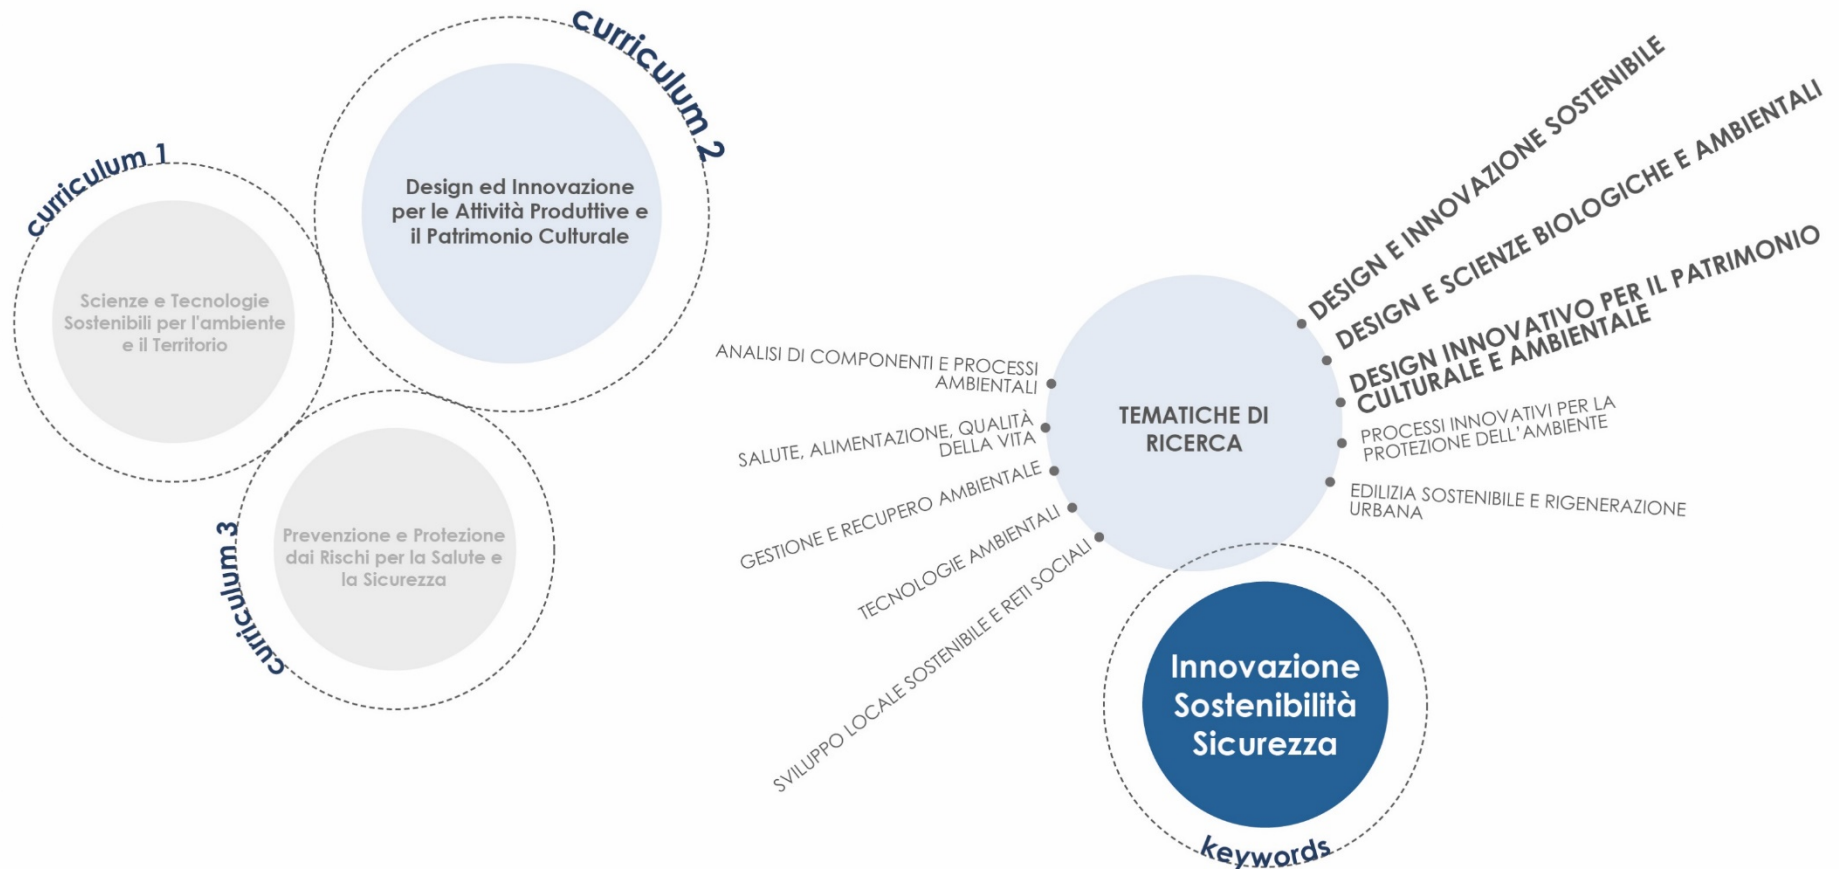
curriculum 2

Design ed Innovazione per le Attività Produttive e il Patrimonio Culturale

curriculum 1

Scienze e Tecnologie Sostenibili per l'ambiente e il Territorio

curriculum 3

Prevenzione e Protezione dai Rischi per la Salute e la Sicurezza

TEMATICHE DI RICERCA

ANALISI DI COMPONENTI E PROCESSI AMBIENTALI

SALUTE, ALIMENTAZIONE, QUALITÀ DELLA VITA

GESTIONE E RECUPERO AMBIENTALE

TECNOLOGIE AMBIENTALI

SVILUPPO LOCALE SOSTENIBILE E RETI SOCIALI

DESIGN E INNOVAZIONE SOSTENIBILE

DESIGN E SCIENZE BIOLOGICHE E AMBIENTALI

DESIGN INNOVATIVO PER IL PATRIMONIO CULTURALE E AMBIENTALE

PROCESSI INNOVATIVI PER LA PROTEZIONE DELL'AMBIENTE

EDILIZIA SOSTENIBILE E RIGENERAZIONE URBANA

Innovazione
Sostenibilità
Sicurezza

keywords